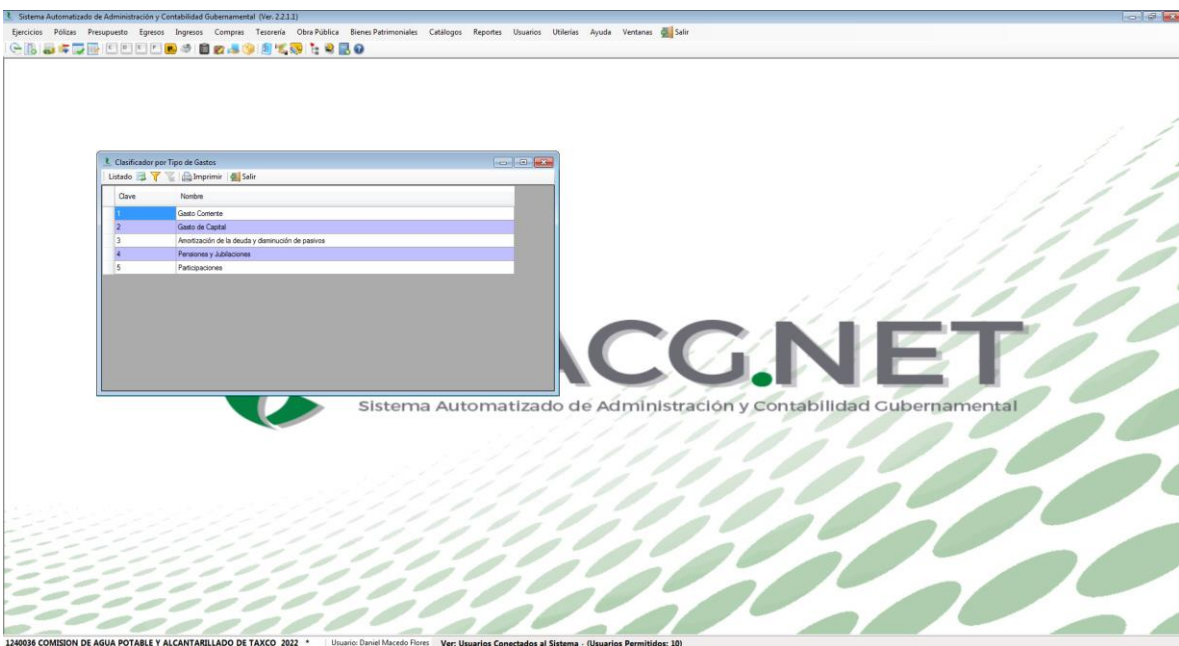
Sistema Automatizado de Administración y Contabilidad Gubernamental (Ver. 2.2.1.1)

Ejercicios Pólizas Presupuesto Egresos Ingresos Compras Tesorería Obra Pública Bienes Patrimoniales Catálogos Reportes Usuarios Utilerías Ayuda Ventanas Salir

Clasificador por Tipo de Gastos

Listado Imprimir Salir

| Clave | Nombre |
|---|---|
| 1 | Gasto Corriente |
| 2 | Gasto de Capital |
| 3 | Amortización de la deuda y disminución de pasivos |
| 4 | Pensiones y Jubilaciones |
| 5 | Participaciones |

ACG.NET

Sistema Automatizado de Administración y Contabilidad Gubernamental

1240036 COMISION DE AGUA POTABLE Y ALCANTARILLADO DE TAXCO 2022 * Usuario: Daniel Macedo Flores Ver: Usuarios Conectados al Sistema - (Usuarios Permitidos: 10)